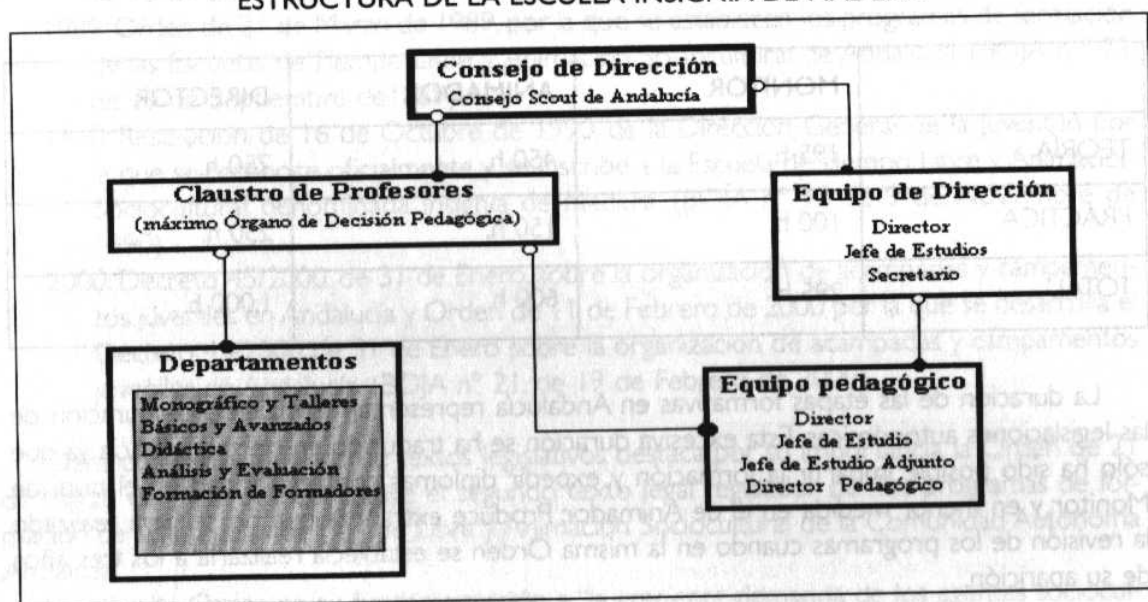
ESTRUCTURA DE LA ESCUELA INSIGNIA DE MADERA

Consejo de Dirección
Consejo Scout de Andalucía

Claustro de Profesores
(máximo Órgano de Decisión Pedagógica)

Equipo de Dirección
Director
Jefe de Estudios
Secretario

Departamentos
Monográfico y Talleres
Básicos y Avanzados
Didáctica
Análisis y Evaluación
Formación de Formadores

Equipo pedagógico
Director
Jefe de Estudio
Jefe de Estudio Adjunto
Director Pedagógico